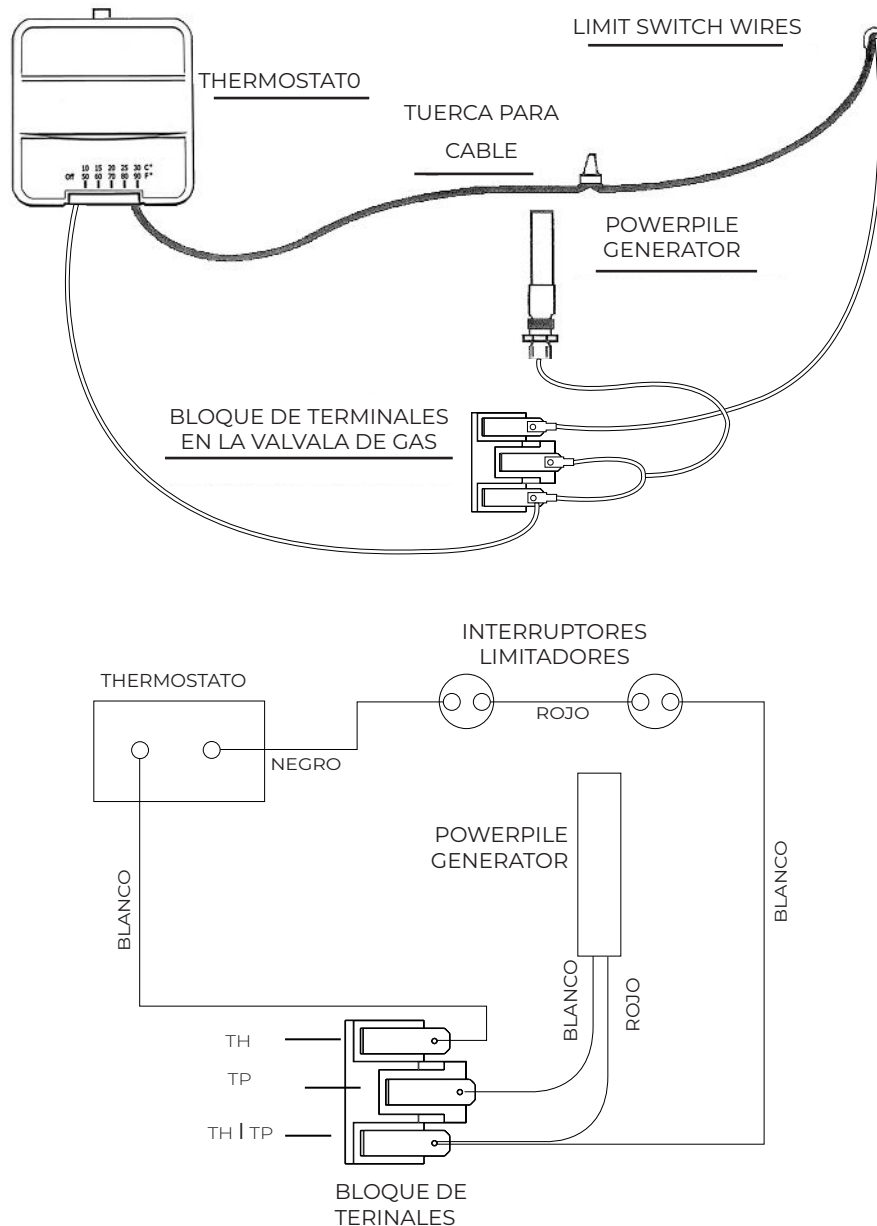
LIMIT SWITCH WIRES

THERMOSTAT0

TUERCA PARA CABLE

Off 10 50 15 60 20 70 25 80 30 90 C° F°

POWERPILE GENERATOR

BLOQUE DE TERMINALES EN LA VALVALA DE GAS

INTERRUPTORES LIMITADORES

THERMOSTATO

ROJO

NEGRO

POWERPILE GENERATOR

BLANCO

BLANCO

BLANCO

ROJO

TH

TP

TH | TP

BLOQUE DE TERINALES